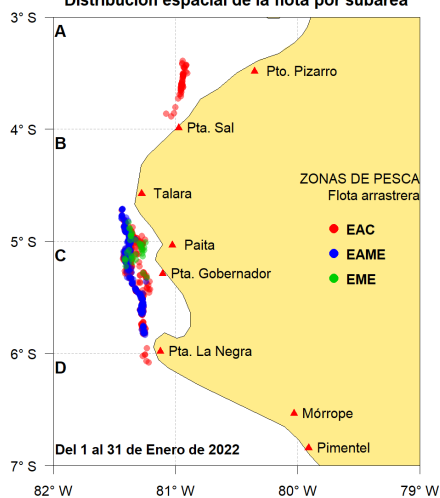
Distribución espacial de la flota por subárea

3° S
4° S
5° S
6° S
7° S

A
B
C
D

Pto. Pizarro
Pta. Sal
Talara
Paita
Pta. Gobernador
Pta. La Negra
Mórrope
Pimentel

ZONAS DE PESCA
Flota arrastrera
EAC
EAME
EME

Del 1 al 31 de Enero de 2022

82° W
81° W
80° W
79° W